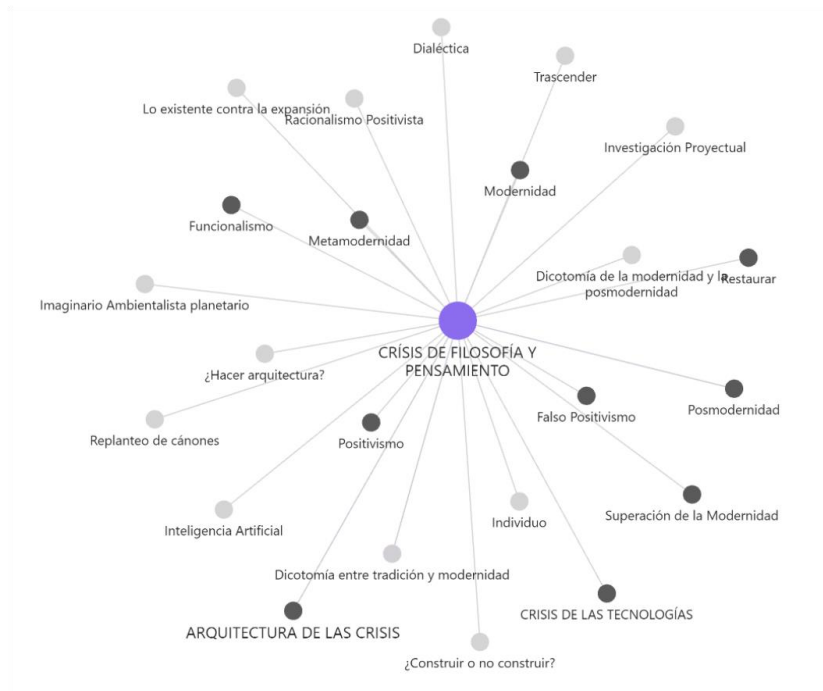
Dialéctica

Trascender

Lo existente contra la expansión

Racionalismo Positivista

Investigación Proyectual

Modernidad

Funcionalismo

Metamodernidad

Dicotomía de la modernidad y la posmodernidad

Restaurar

Imaginario Ambientalista planetario

CRÍSIS DE FILOSOFÍA Y PENSAMIENTO

¿Hacer arquitectura?

Posmodernidad

Falso Positivismo

Replanteo de cánones

Positivismo

Superación de la Modernidad

Individuo

Inteligencia Artificial

Dicotomía entre tradición y modernidad

CRISIS DE LAS TECNOLOGÍAS

ARQUITECTURA DE LAS CRISIS

¿Construir o no construir?